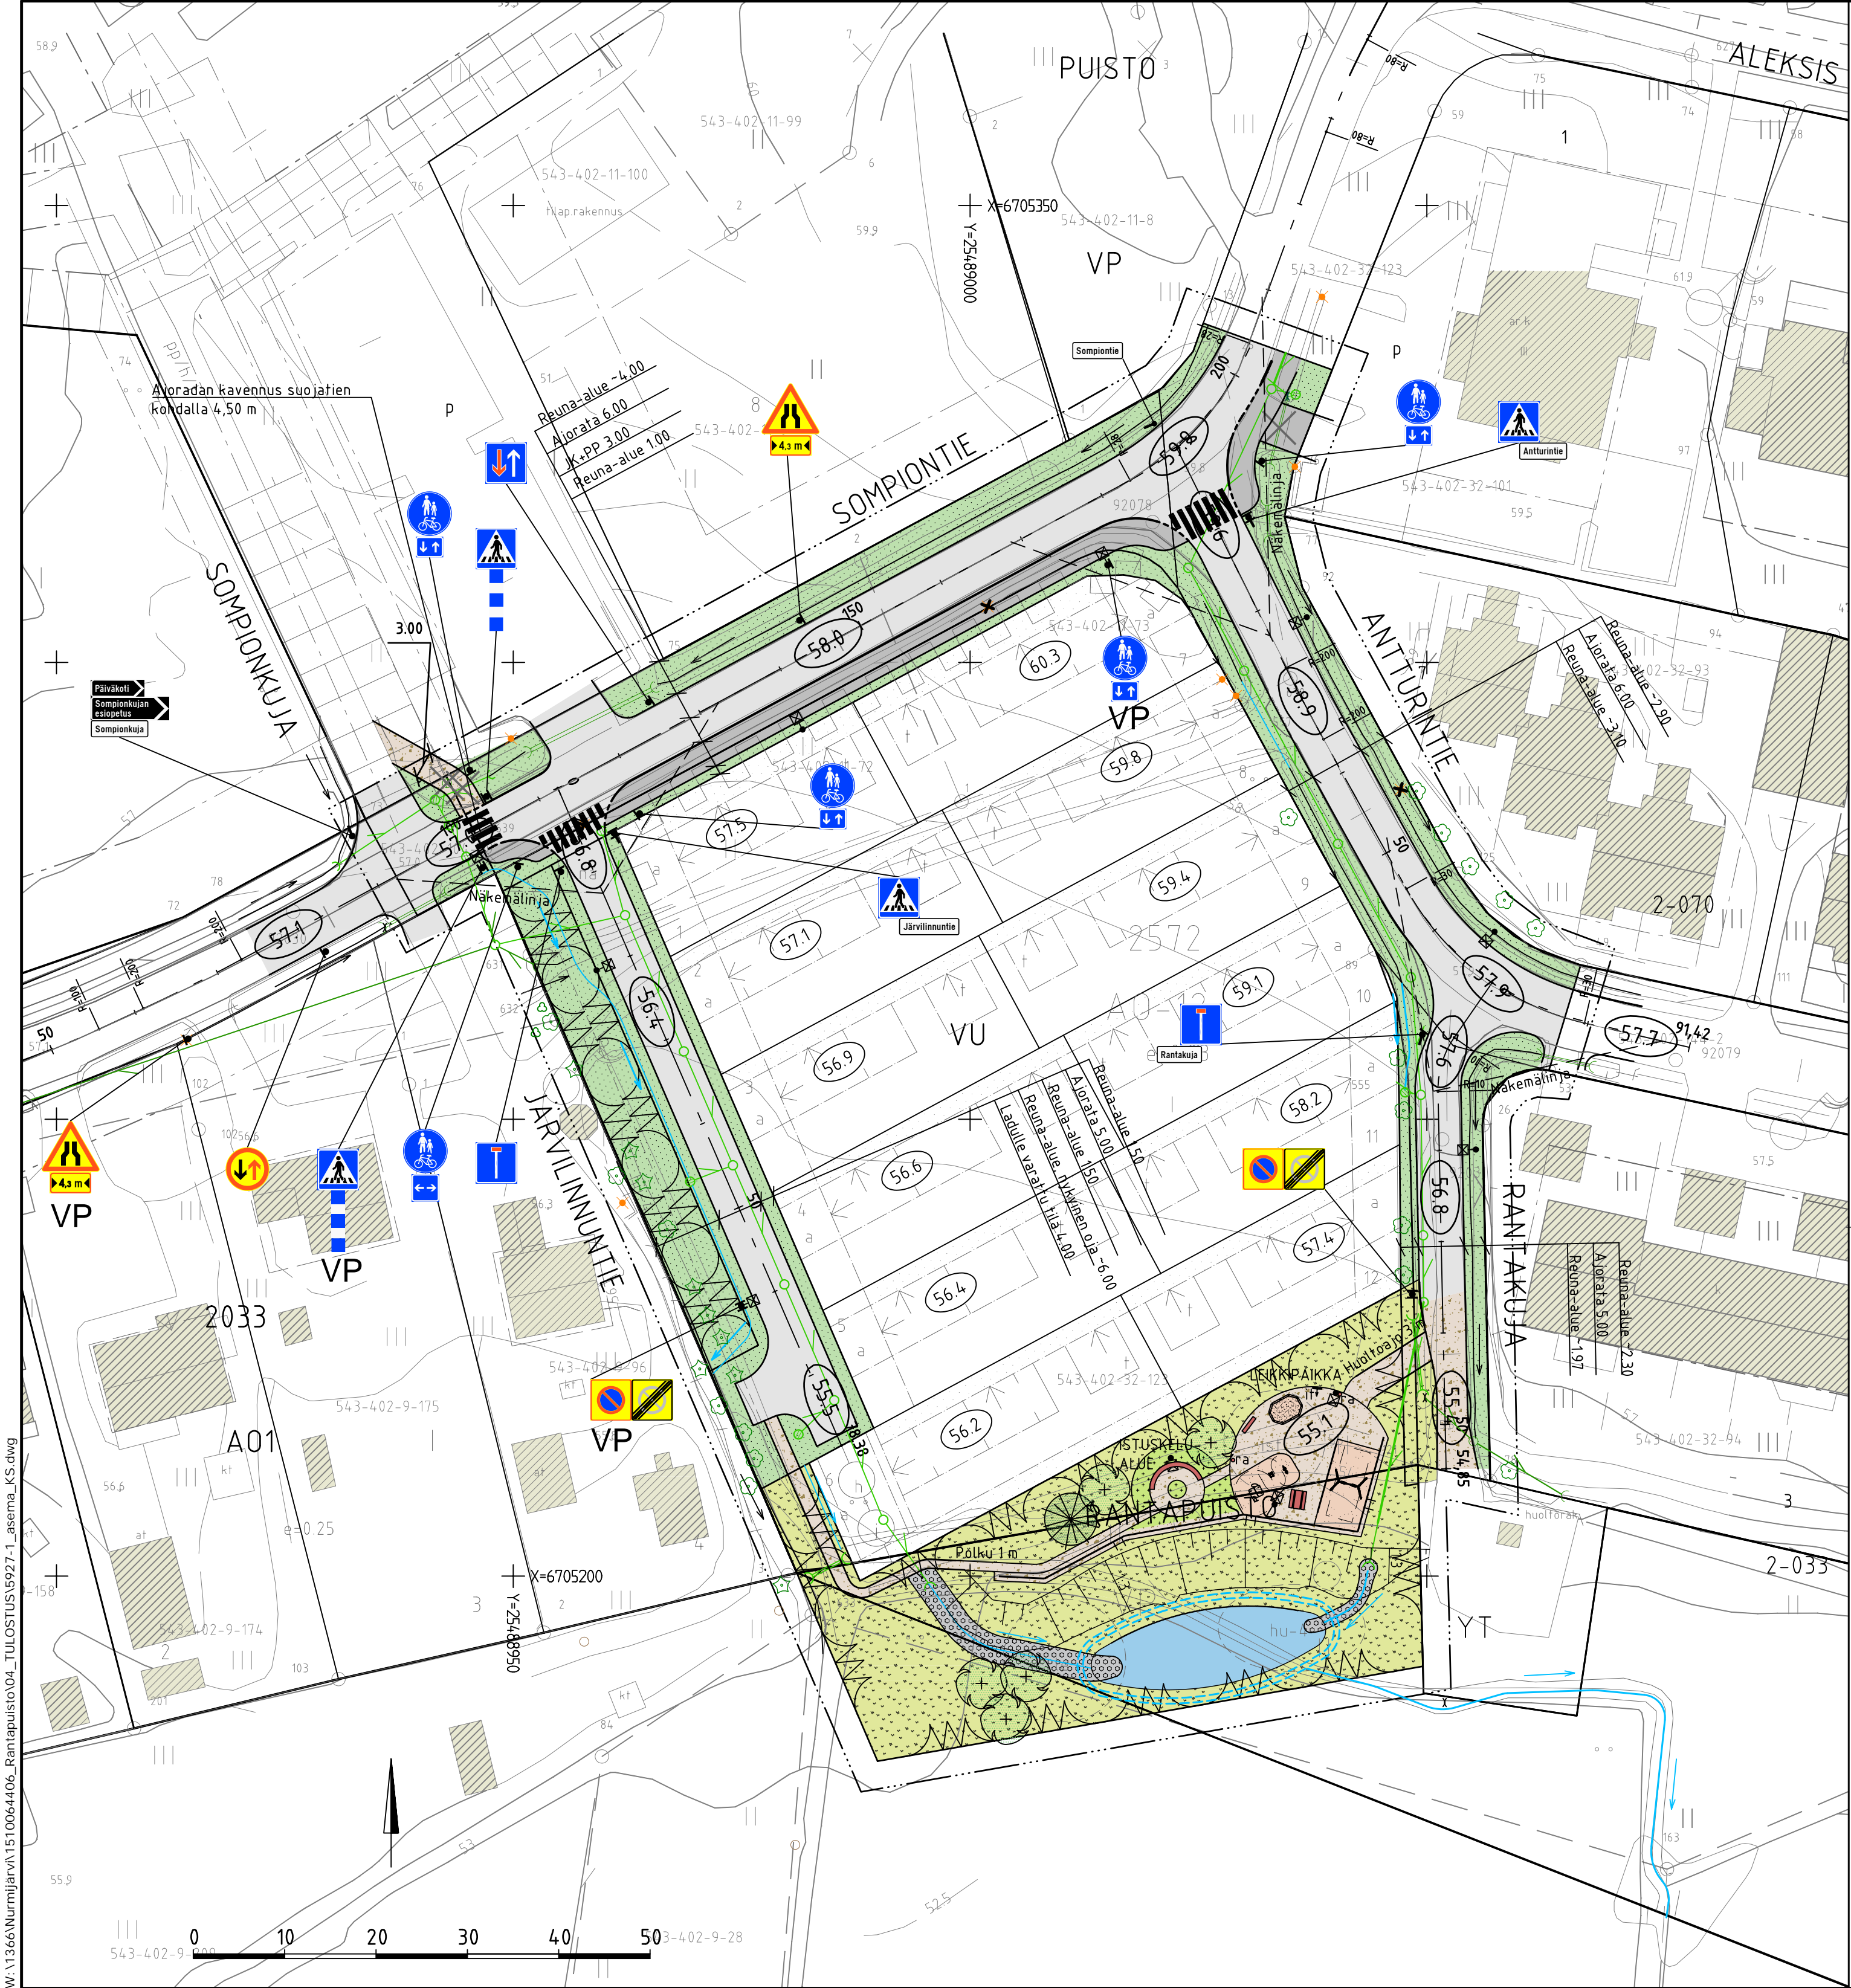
PUISTO
ALEKSIS
543-402-11-99
543-402-11-100
Urap.rakennus
X=6705350
Y=2548900
543-402-11-8
VP
543-402-32-123
1
Sompiontie
p
Antturintie
543-402-32-101
SOMPIONTIE
92078
Näkemälinja
Ajoradan kavennus suojatien kohdalla 4,50 m
p
Reuna-alue ~4.00
Ajorata 6.00
JK+PP 3.00
Reuna-alue 1.00
4,3 m
SOMPIONKUJA
3.00
Päiväkoti
Sompionkujan esiopetus
Sompionkuja
58.0
150
60.3
VP
59.8
ANTTURINTIE
Reuna-alue ~2.90
Ajorata 6.00
Reuna-alue ~3.10
58.9
57.5
57.1
Näkemälinja
57.1
Järvilinnuntie
59.4
2572
2-070
59.1
VU
AO-13
56.4
56.9
Rantakuja
57.9
57.7
91,42
92079
R=10 Näkemälinja
4,3 m
VP
VP
JÄRVILINNUNTIE
56.6
Reuna-alue 1.50
Ajorata 5.00
Reuna-alue 1.50
Reuna-alue, nykyinen oja ~6.00
Ladulle varattu tila 4.00
58.2
57.4
56.8
RANTAKUJA
Reuna-alue 2.30
Ajorata 5.00
Reuna-alue 1.97
2033
56.4
543-402-9-96
VP
55.5
56.2
543-402-32-123
LEIKKIPAIKKA Huoltoajo 3 m
55.1
55.4
54.85
543-402-32-94
AO1
543-402-9-175
ISTUSKELU-ALUE
RANTAPUISTO
e=0.25
Polku 1 m
huoltoajo
3
2-033
X=6705200
Y=2548950
543-402-9-174
YT
0 10 20 30 40 50
543-402-9-200
543-402-9-28
W:\1366\Nurmijärvi\1510064406_Rantapuisto\04_TULOSTUS\5927-1_asema_KS.dwg